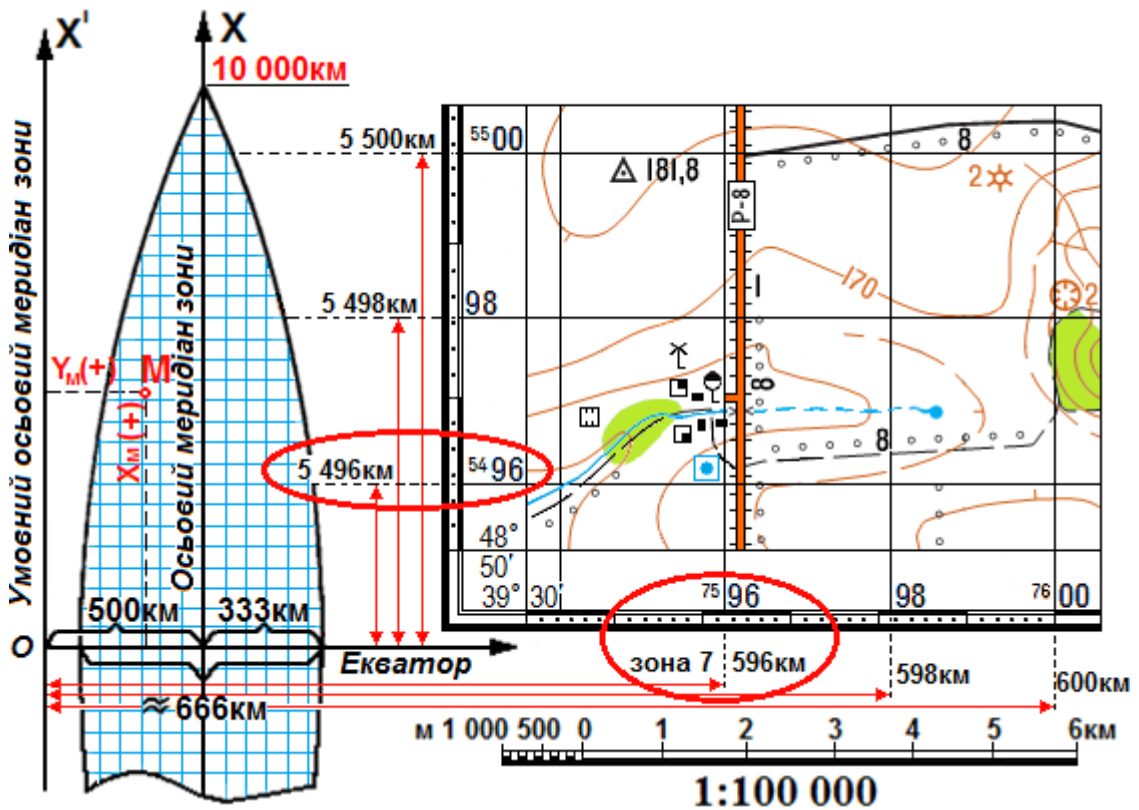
X'
X
10 000км
Умовний осьовий меридіан зони
Осьовий меридіан зони
$Y_M(+)$ M
$X_M(+)$
5 500км
5 498км
5 496км
$^{55}00$
181,8
Р-8
2
170
98
8
8
2
$^{54}96$
48°
50'
39° 30'
$^{75}96$
98
$^{76}00$
500км 333км
O
Екватор
зона 7 596км
598км
600км
≈666км
м 1 000 500 0 1 2 3 4 5 6км
1:100 000